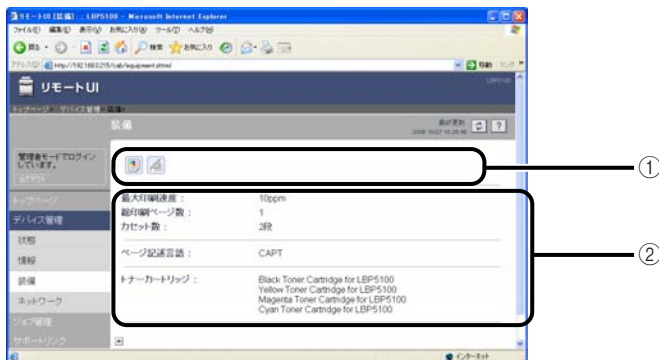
リモートUI [装備] : LBP5100 - Microsoft Internet Explorer

ファイル(F) 編集(E) 表示(V) お気に入り(A) ツール(T) ヘルプ(H)

戻る お気に入り

アドレス(D) http://192.168.0.215/cab/equipment.shtml

移動

リモートUI

トップページ > デバイス管理 > 装備

装備

最終更新 2006 10/27 10:28:46

管理者モードでログインしています。

ログアウト

トップページ

デバイス管理

状態

情報

装備

ネットワーク

ジョブ管理

サポートリンク

| | |
|---|---|
| 最大印刷速度： | 10ppm |
| 総印刷ページ数： | 1 |
| カセット数： | 2段 |
| ページ記述言語： | CAPT |
| トナーカートリッジ： | Black Toner Cartridge for LBP5100<br>Yellow Toner Cartridge for LBP5100<br>Magenta Toner Cartridge for LBP5100<br>Cyan Toner Cartridge for LBP5100 |

インターネット

①

②